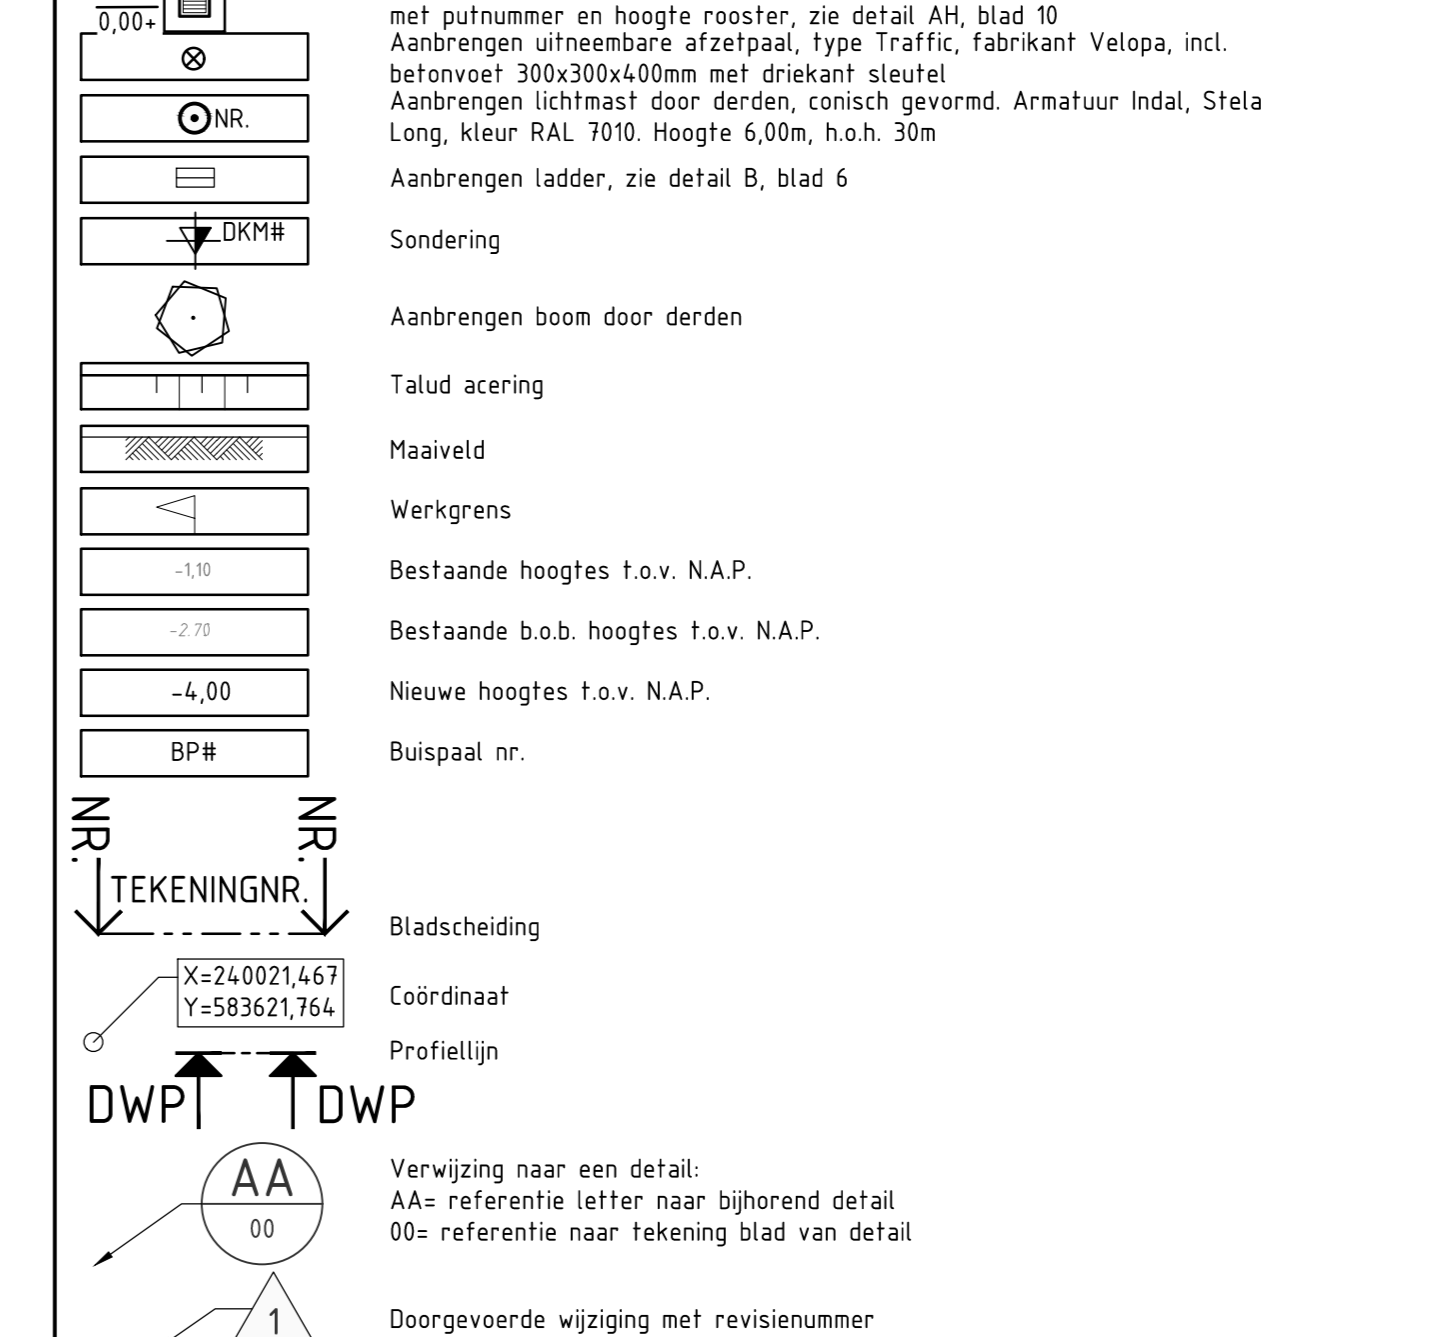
0,00+ met putnummer en hoogte rooster, zie detail AH, blad 10

Aanbrengen uitneembare afzetpaal, type Traffic, fabrikant Velopa, incl. betonvoet 300x300x400mm met driekant sleutel

NR. Aanbrengen lichtmast door derden, conisch gevormd. Armatuur Indal, Stela Long, kleur RAL 7010. Hoogte 6,00m, h.o.h. 30m

Aanbrengen ladder, zie detail B, blad 6

DKM# Sondering

Aanbrengen boom door derden

Talud acering

Maaiveld

Werkgrens

-1,10 Bestaande hoogtes t.o.v. N.A.P.

-2.70 Bestaande b.o.b. hoogtes t.o.v. N.A.P.

-4,00 Nieuwe hoogtes t.o.v. N.A.P.

BP# Buispaal nr.

NR. NR. TEKENINGNR. Bladscheiding

X=240021,467
Y=583621,764 Coördinaat

Profiellijn

DWP DWP

AA 00 Verwijzing naar een detail:
AA= referentie letter naar bijhorend detail
00= referentie naar tekening blad van detail

1 Doorgevoerde wijziging met revisienummer